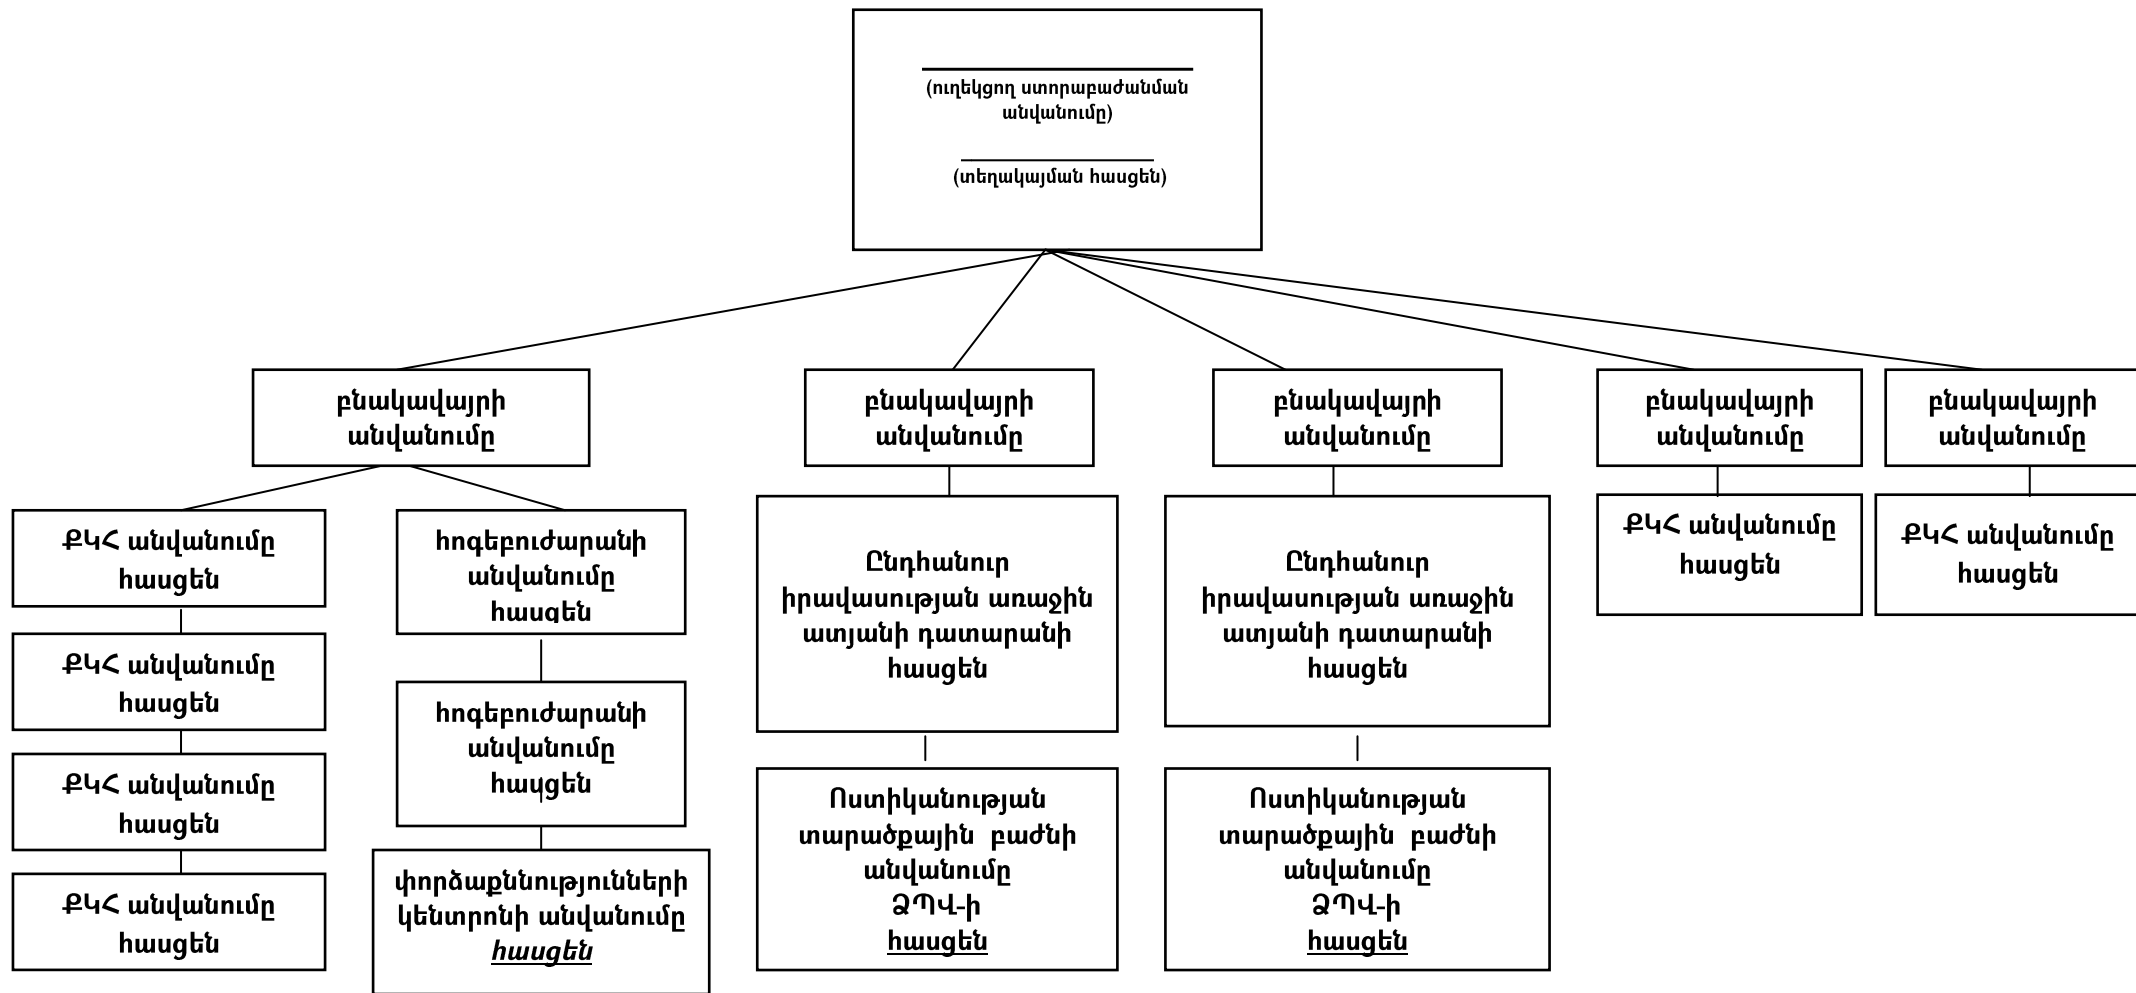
(ուղեկցող ստորաբաժանման անվանումը)

(տեղակայման հասցեն)

բնակավայրի անվանումը

ՔԿՀ անվանումը հասցեն

ՔԿՀ անվանումը հասցեն

ՔԿՀ անվանումը հասցեն

ՔԿՀ անվանումը հասցեն

հոգեբուժարանի անվանումը հասցեն

հոգեբուժարանի անվանումը հայցեն

փորձաքննությունների կենտրոնի անվանումը *հասցեն*

բնակավայրի անվանումը

Ընդհանուր իրավասության առաջին ատյանի դատարանի հասցեն

Ոստիկանության տարածքային բաժնի անվանումը ՁՊՎ-ի հասցեն

բնակավայրի անվանումը

Ընդհանուր իրավասության առաջին ատյանի դատարանի հասցեն

Ոստիկանության տարածքային բաժնի անվանումը ՁՊՎ-ի հասցեն

բնակավայրի անվանումը

ՔԿՀ անվանումը հասցեն

բնակավայրի անվանումը

ՔԿՀ անվանումը հասցեն